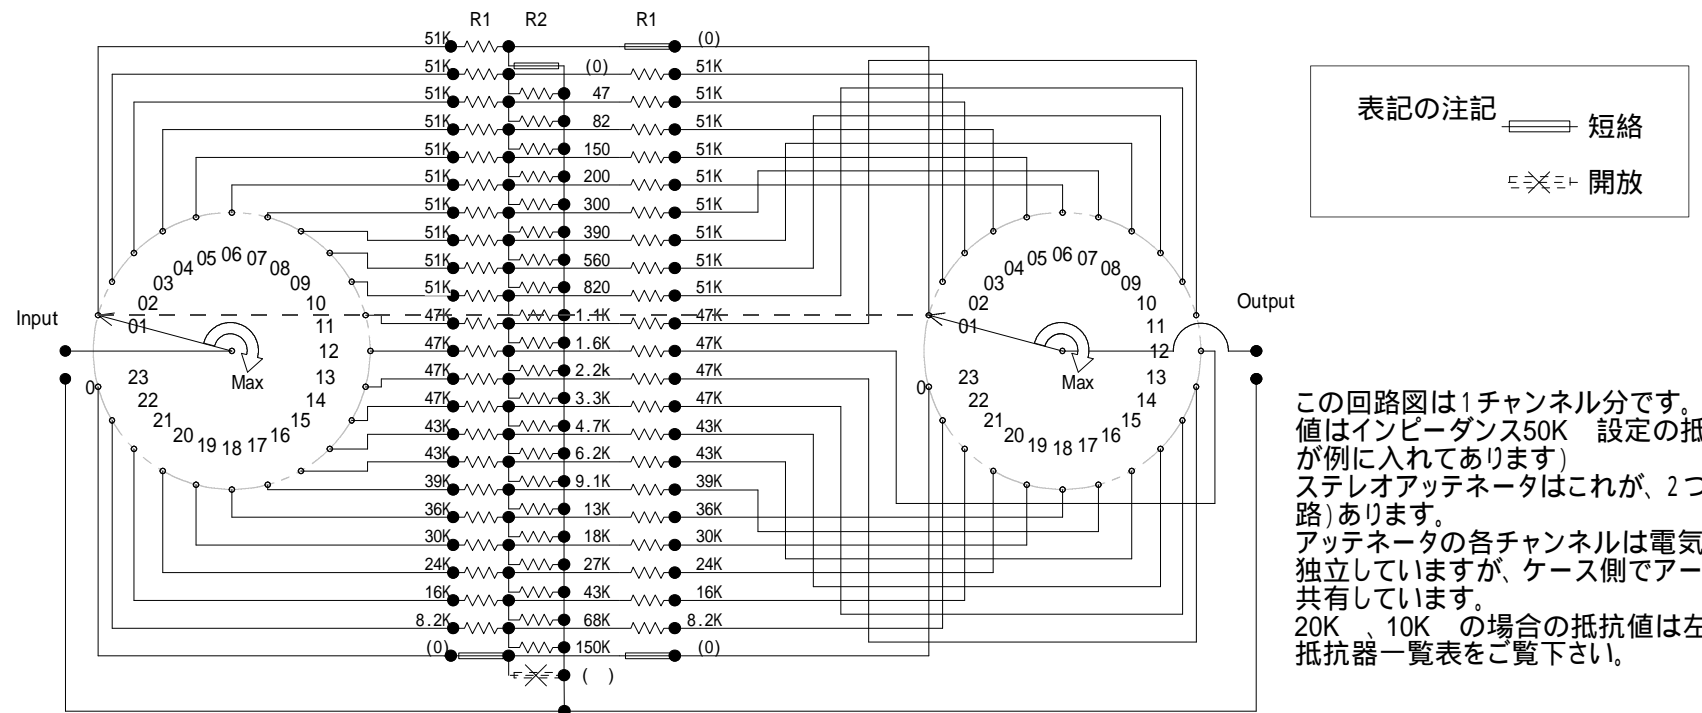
R1 R2 R1

| R1 | R2 | R1 |
|---|---|---|
| 51K | | (0) |
| 51K | (0) | 51K |
| 51K | 47 | 51K |
| 51K | 82 | 51K |
| 51K | 150 | 51K |
| 51K | 200 | 51K |
| 51K | 300 | 51K |
| 51K | 390 | 51K |
| 51K | 560 | 51K |
| 51K | 820 | 51K |
| 47K | 1.1K | 47K |
| 47K | 1.6K | 47K |
| 47K | 2.2k | 47K |
| 47K | 3.3K | 47K |
| 43K | 4.7K | 43K |
| 43K | 6.2K | 43K |
| 39K | 9.1K | 39K |
| 36K | 13K | 36K |
| 30K | 18K | 30K |
| 24K | 27K | 24K |
| 16K | 43K | 16K |
| 8.2K | 68K | 8.2K |
| (0) | 150K | (0) |
| | ( ) | |

表記の注記 短絡 開放

Input

01 02 03 04 05 06 07 08 09 10 11 12 13 14 15 16 17 18 19 20 21 22 23 0 Max

Output

01 02 03 04 05 06 07 08 09 10 11 12 13 14 15 16 17 18 19 20 21 22 23 0 Max

この回路図は1チャンネル分です。値はインピーダンス50K 設定の抵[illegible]が例に入れてあります)
ステレオアッテネータはこれが、2つ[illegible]路)あります。
アッテネータの各チャンネルは電気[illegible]独立していますが、ケース側でアー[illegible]共有しています。
20K 、10K の場合の抵抗値は左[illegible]抵抗器一覧表をご覧下さい。